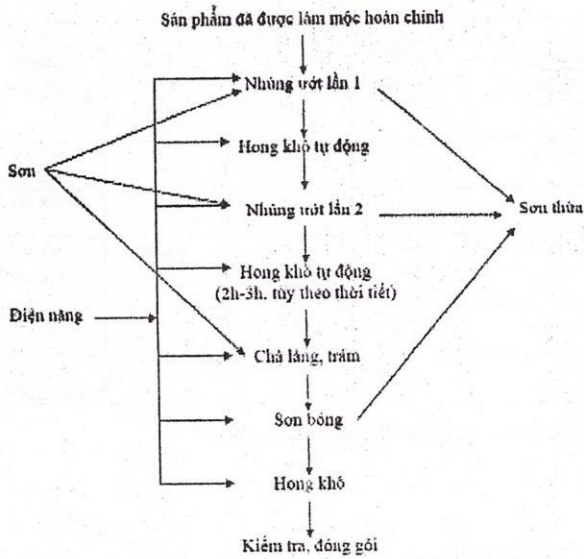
Sản phẩm đã được làm mộc hoàn chỉnh

Nhúng ướt lần 1

Hong khô tự động

Nhúng ướt lần 2

Hong khô tự động (2h-3h, tùy theo thời tiết)

Chà láng, trám

Sơn bóng

Hong khô

Kiểm tra, đóng gói

Sơn

Điện năng

Sơn thừa